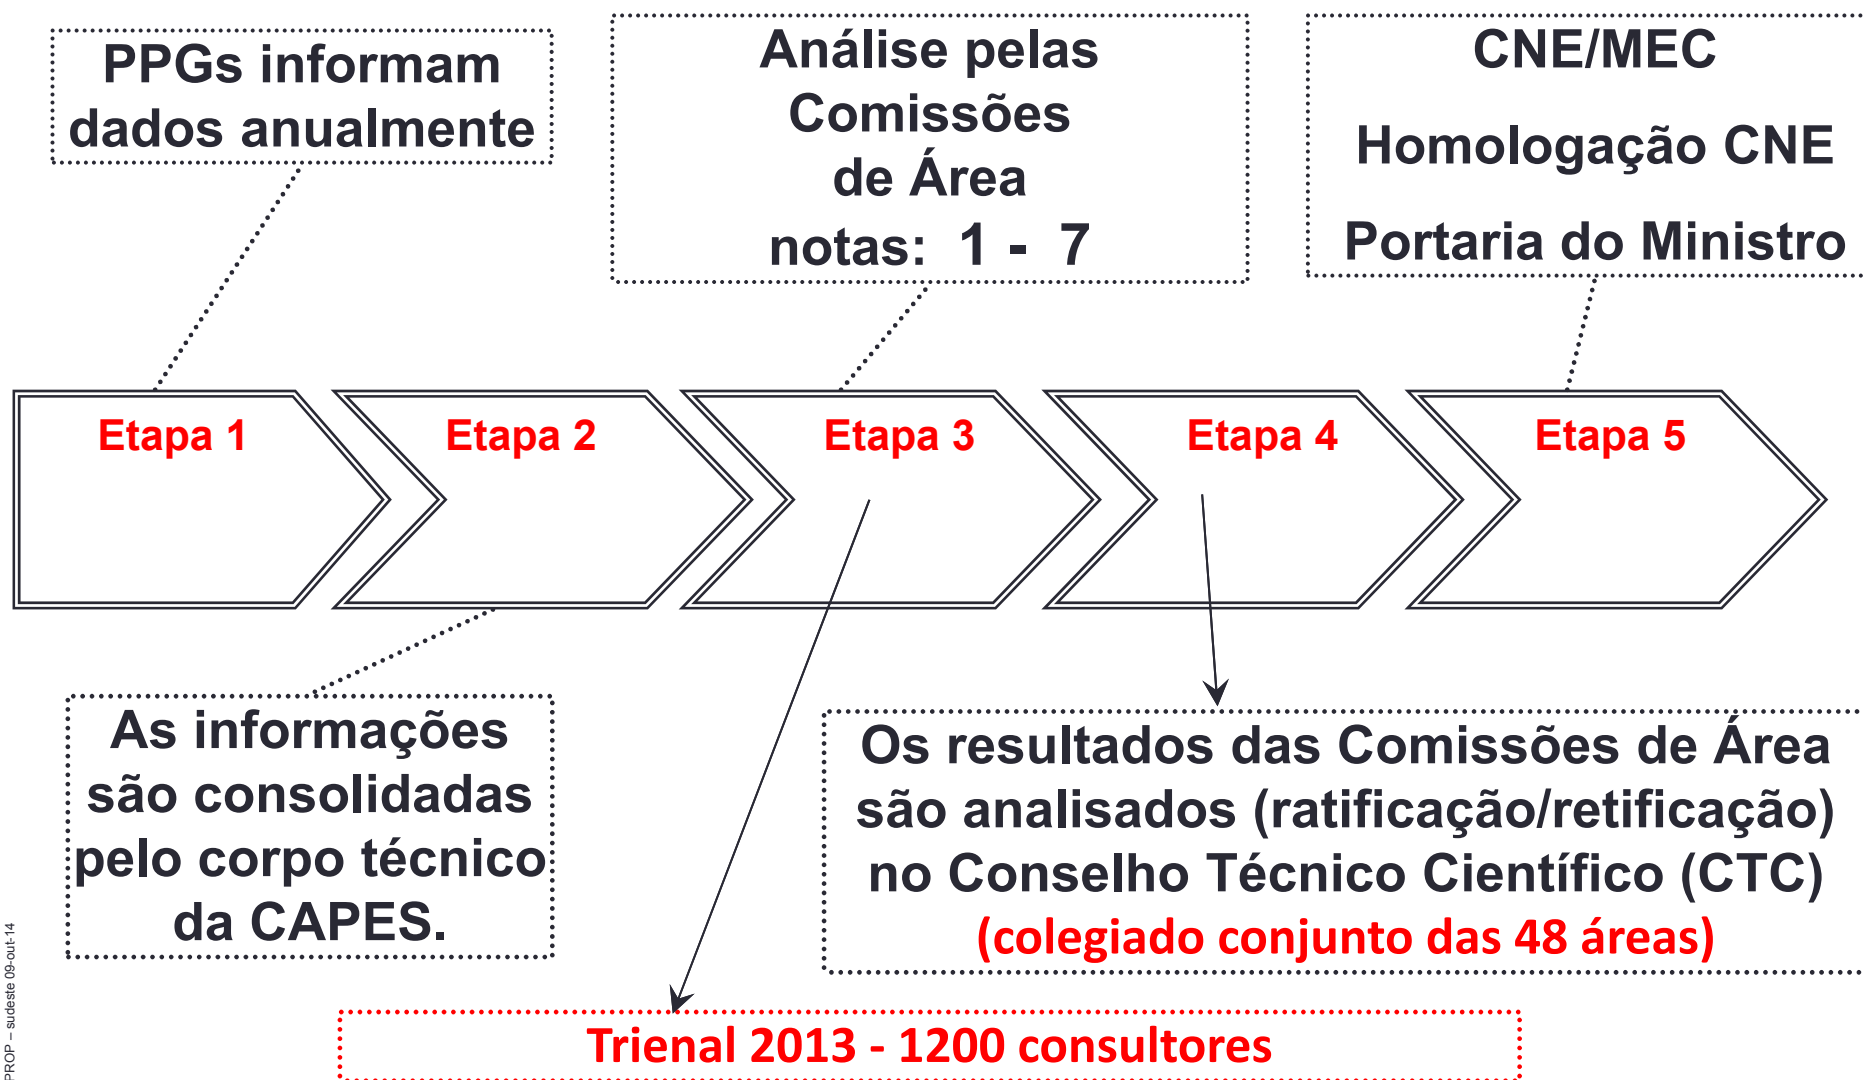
PPGs informam dados anualmente

Análise pelas Comissões de Área notas: 1 - 7

CNE/MEC

Homologação CNE

Portaria do Ministro

Etapa 1

Etapa 2

Etapa 3

Etapa 4

Etapa 5

As informações são consolidadas pelo corpo técnico da CAPES.

Os resultados das Comissões de Área são analisados (ratificação/retificação) no Conselho Técnico Científico (CTC) (colegiado conjunto das 48 áreas)

Trienal 2013 - 1200 consultores

PROP – sudeste 09-out-14